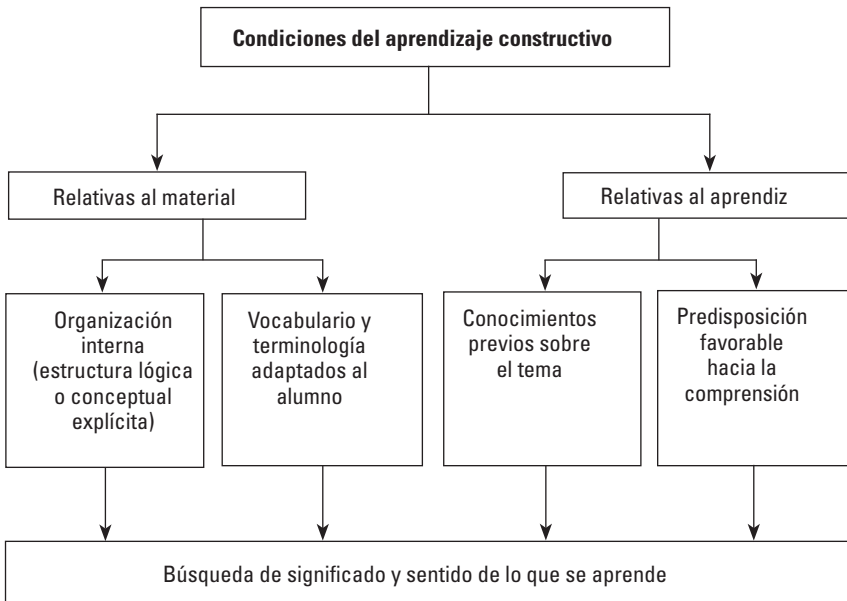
Condiciones del aprendizaje constructivo

Relativas al material

Relativas al aprendiz

Organización interna (estructura lógica o conceptual explícita)

Vocabulario y terminología adaptados al alumno

Conocimientos previos sobre el tema

Predisposición favorable hacia la comprensión

Búsqueda de significado y sentido de lo que se aprende